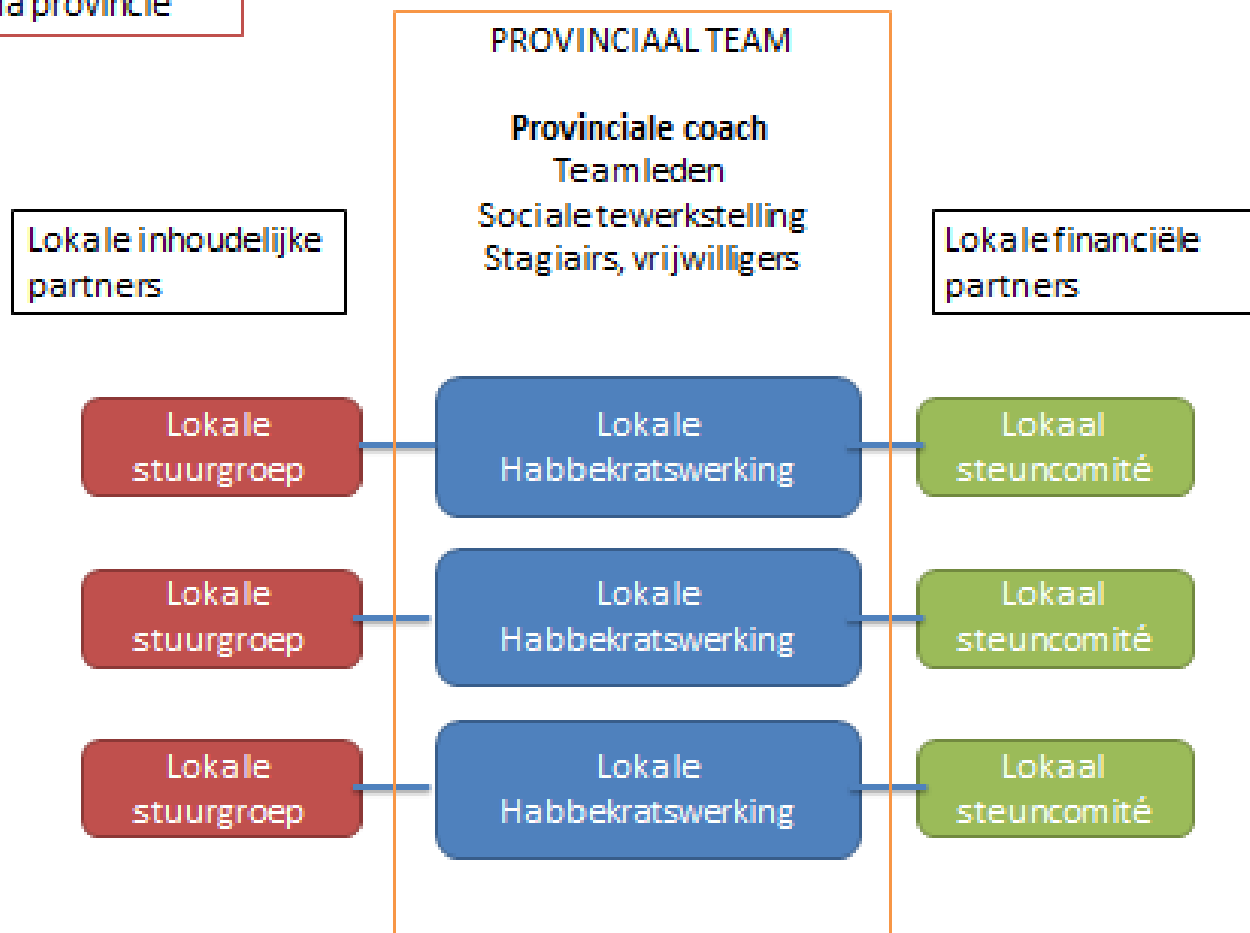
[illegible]a provincie

PROVINCIAAL TEAM

Provinciale coach
Teamleden
Sociale tewerkstelling
Stagiairs, vrijwilligers

Lokale inhoudelijke partners

Lokale financiële partners

Lokale stuurgroep

Lokale Habbekratswerking

Lokaal steuncomité

Lokale stuurgroep

Lokale Habbekratswerking

Lokaal steuncomité

Lokale stuurgroep

Lokale Habbekratswerking

Lokaal steuncomité